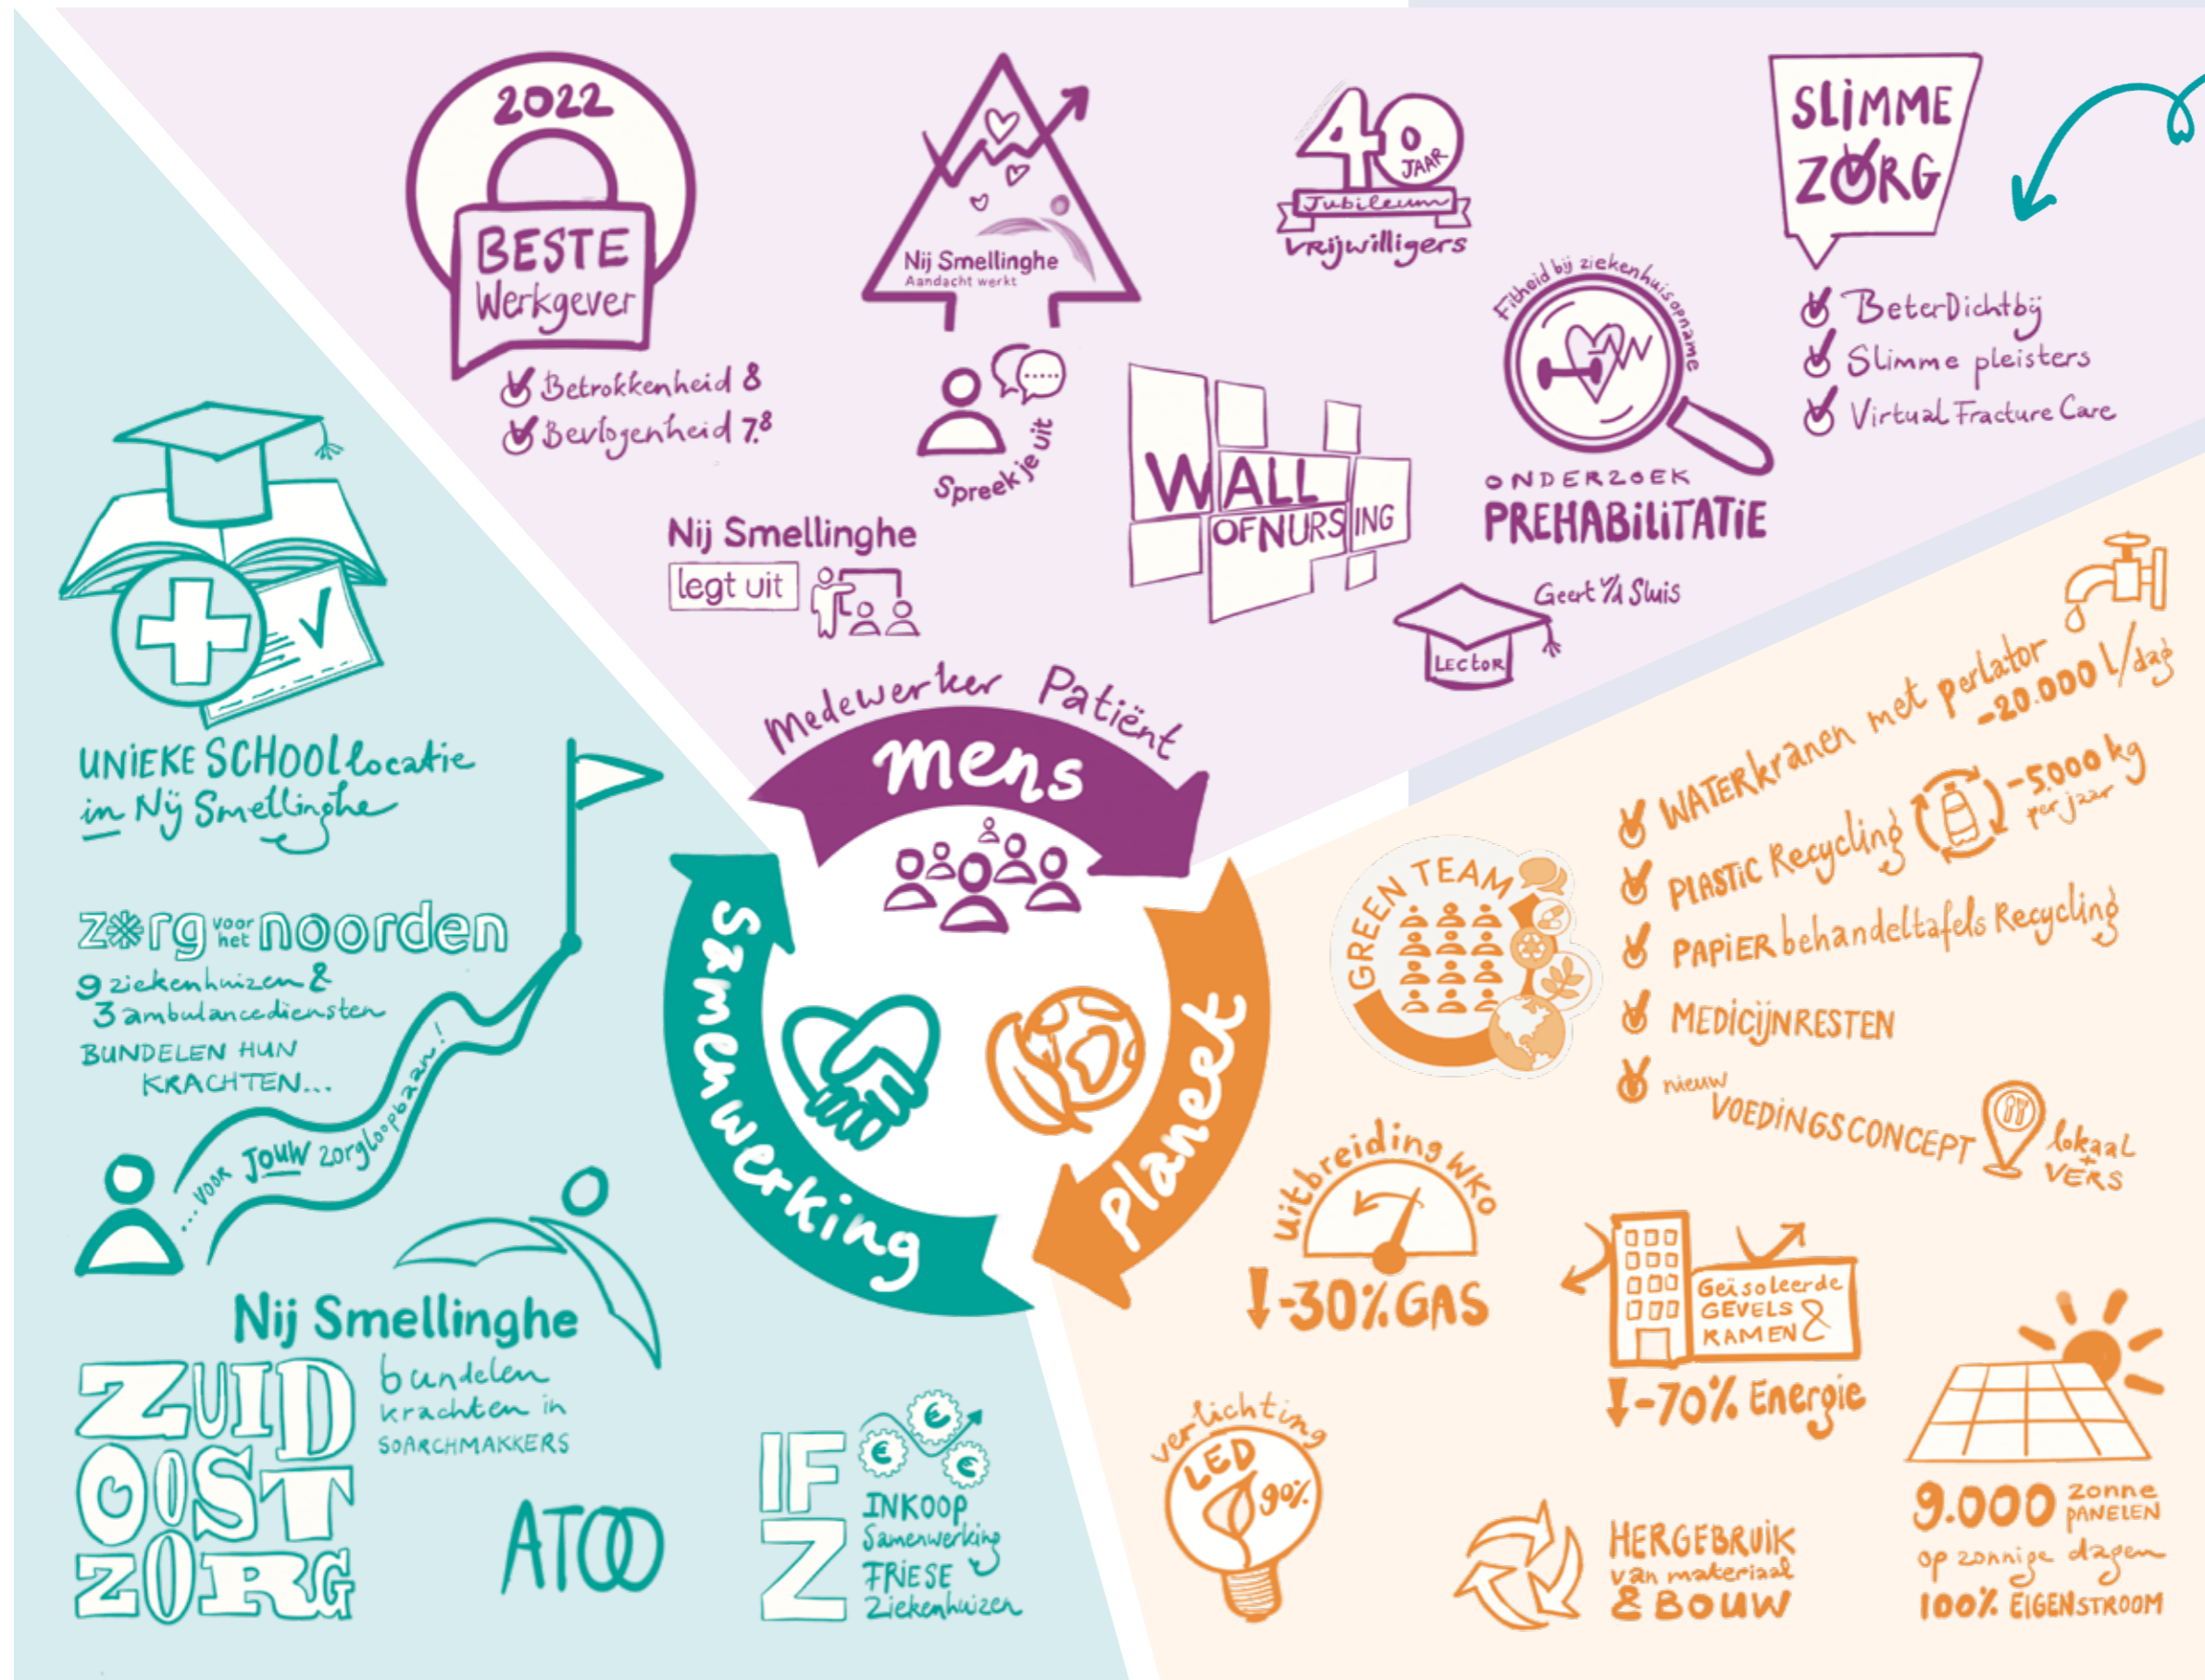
2022
BESTE Werkgever
Betrokkenheid 8
Bevlogenheid 7.8

Nij Smellinghe
Aandacht werkt

Spreek je uit

Nij Smellinghe legt uit

40 JAAR
Jubileum
vrijwilligers

WALL OF NURSING

Fitheid bij ziekenhuisopname
ONDERZOEK
PREHABILITATIE

Geert v/d Sluis
LECTOR

SLIMME ZORG
BeterDichtbij
Slimme pleisters
Virtual Fracture Care

UNIEKE SCHOOL locatie in Nij Smellinghe

zorg voor het noorden
9 ziekenhuizen & 3 ambulancediensten
BUNDELEN HUN KRACHTEN...
...voor JOUW zorgloopbaan!

Nij Smellinghe
ZUID OOST ZORG
bundelen krachten in SOARCHMAKKERS

ATOO

IFZ
INKOOP Samenwerking FRIESE Ziekenhuizen

Medewerker Patiënt
mens
Samenwerking
planeet

GREEN TEAM

WATERkranen met perlator -20.000 l/dag
PLASTIC Recycling -5.000 kg per jaar
PAPIER behandeltafels Recycling
MEDICIJNRESTEN
nieuw VOEDINGSCONCEPT lokaal + VERS

uitbreiding WKO
-30% GAS

Geïsoleerde GEVELS & RAMEN
-70% Energie

verlichting LED 90%

HERGEBRUIK van materiaal & BOUW

9.000 zonne PANELEN
op zonnige dagen
100% EIGENSTROOM